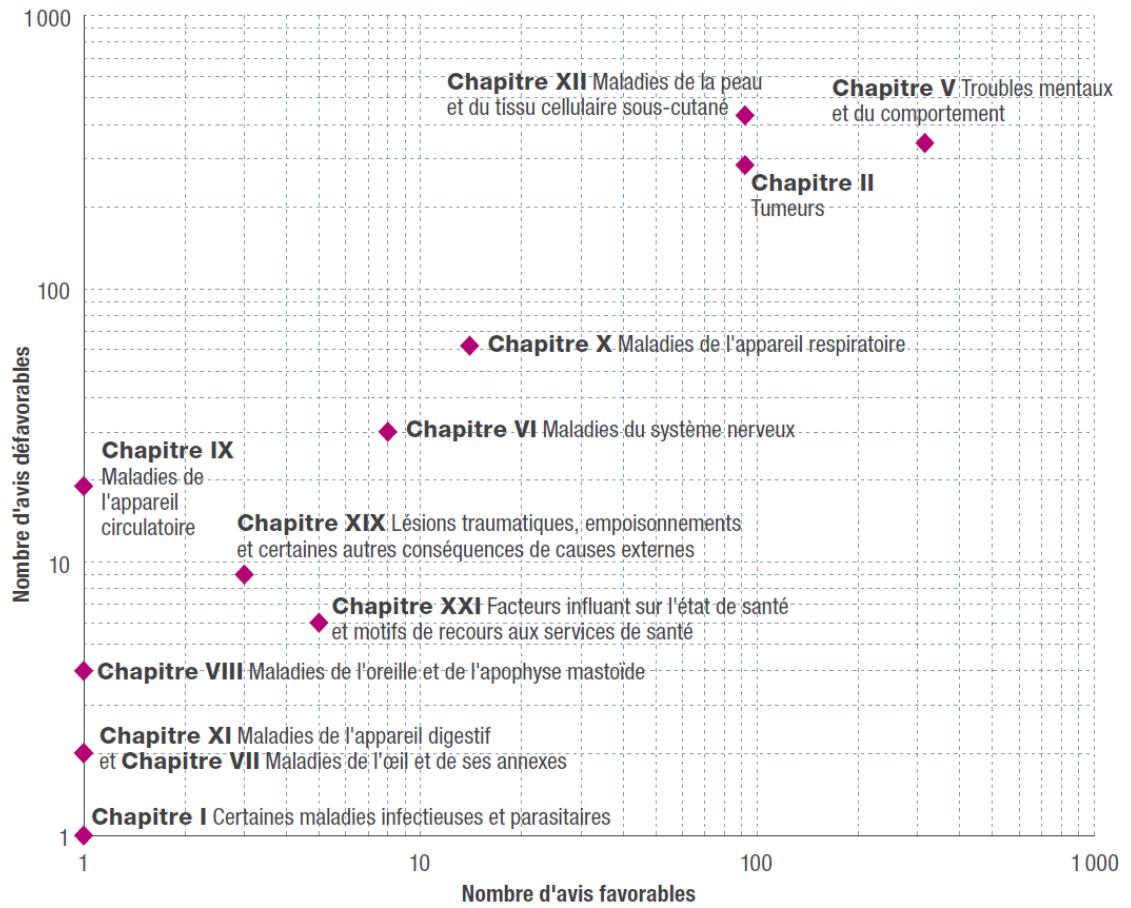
1 000

100

10

1

Nombre d'avis défavorables

Chapitre XII Maladies de la peau et du tissu cellulaire sous-cutané

Chapitre V Troubles mentaux et du comportement

Chapitre II Tumeurs

Chapitre X Maladies de l'appareil respiratoire

Chapitre VI Maladies du système nerveux

Chapitre IX Maladies de l'appareil circulatoire

Chapitre XIX Lésions traumatiques, empoisonnements et certaines autres conséquences de causes externes

Chapitre XXI Facteurs influant sur l'état de santé et motifs de recours aux services de santé

Chapitre VIII Maladies de l'oreille et de l'apophyse mastoïde

Chapitre XI Maladies de l'appareil digestif et Chapitre VII Maladies de l'œil et de ses annexes

Chapitre I Certaines maladies infectieuses et parasitaires

1

10

100

1 000

Nombre d'avis favorables